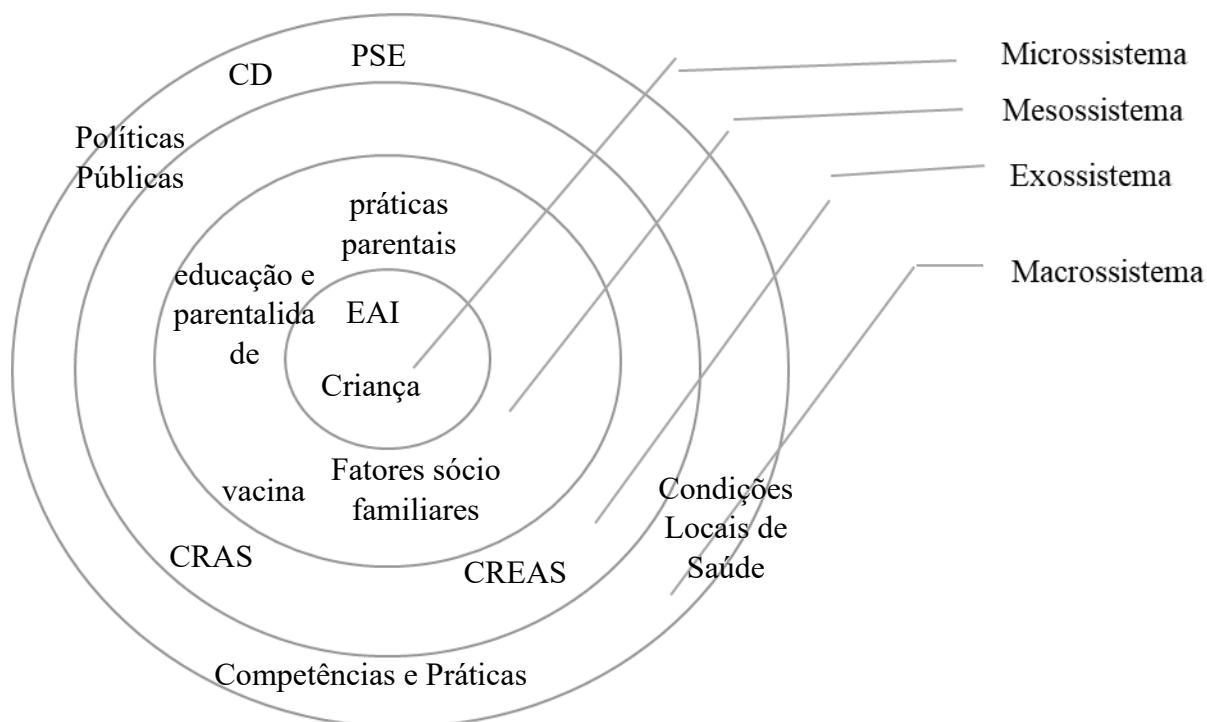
Microssistema

Mesossistema

Exossistema

Macrossistema

PSE

CD

Políticas Públicas

práticas parentais

educação e parentalida de

EAI

Criança

Fatores sócio familiares

vacina

CRAS

CREAS

Condições Locais de Saúde

Competências e Práticas